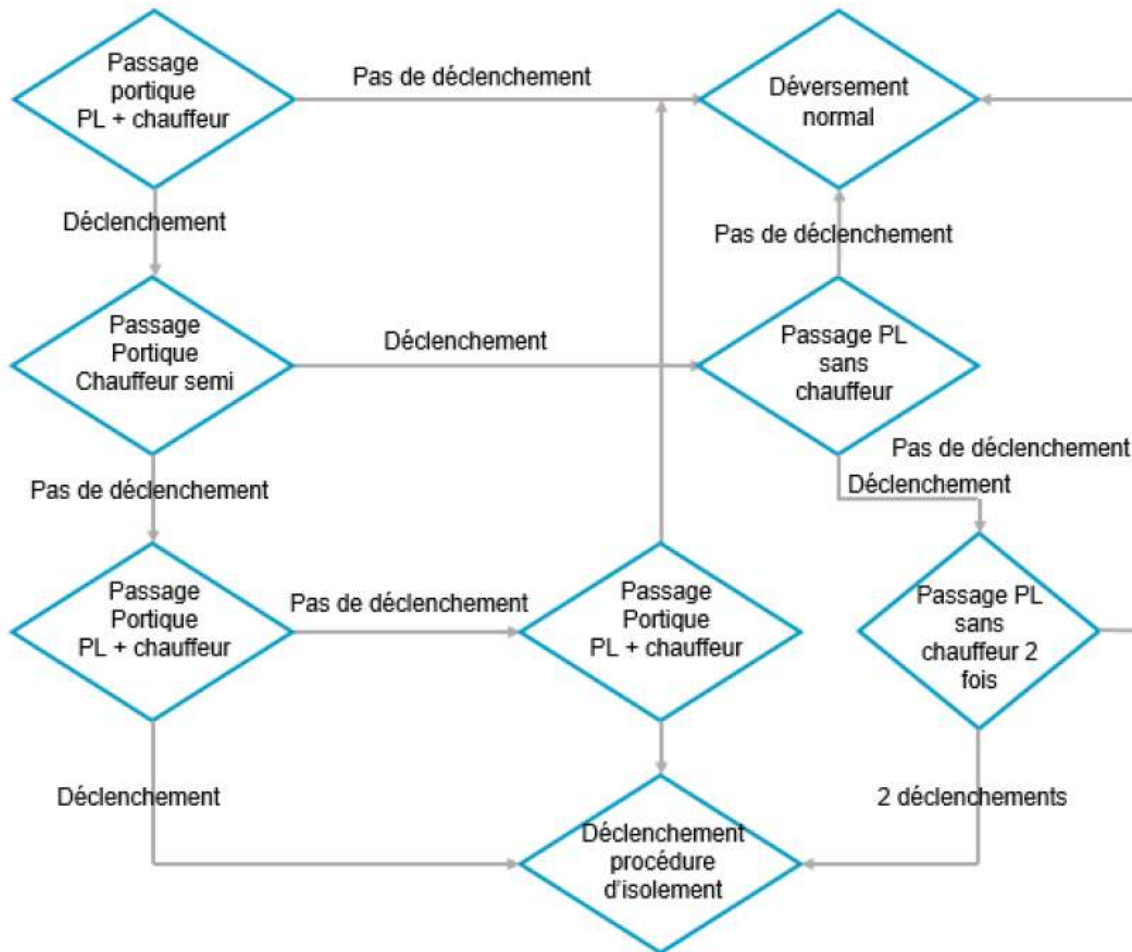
Passage portique PL + chauffeur

Pas de déclenchement

Déversement normal

Déclenchement

Pas de déclenchement

Passage Portique Chauffeur semi

Déclenchement

Passage PL sans chauffeur

Pas de déclenchement

Pas de déclenchement

Déclenchement

Passage Portique PL + chauffeur

Pas de déclenchement

Passage Portique PL + chauffeur

Passage PL sans chauffeur 2 fois

Déclenchement

2 déclenchements

Déclenchement procédure d'isolement